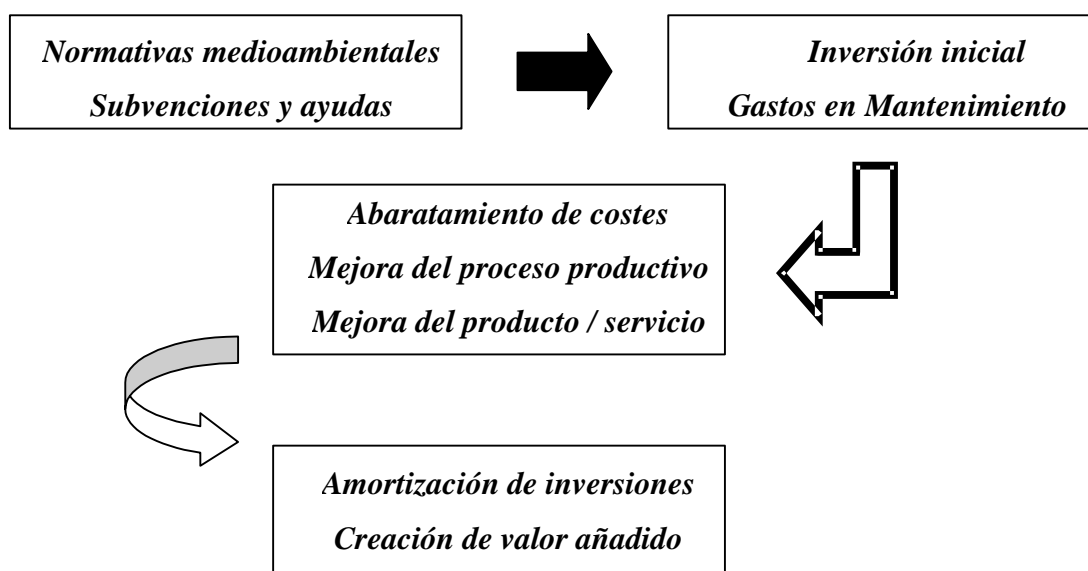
Normativas medioambientales
Subvenciones y ayudas

Inversión inicial
Gastos en Mantenimiento

Abaratamiento de costes
Mejora del proceso productivo
Mejora del producto / servicio

Amortización de inversiones
Creación de valor añadido